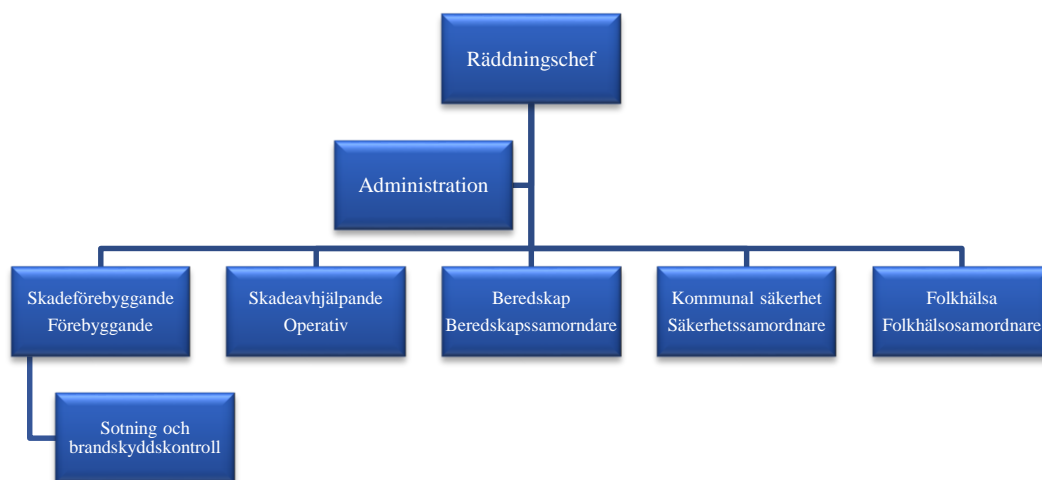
Räddningschef

Administration

Skadeförebyggande
Förebyggande

Skadeavhjälpande
Operativ

Beredskap
Beredskapssamorndare

Kommunal säkerhet
Säkerhetssamordnare

Folkhälsa
Folkhälsosamordnare

Sotning och
brandskyddskontroll